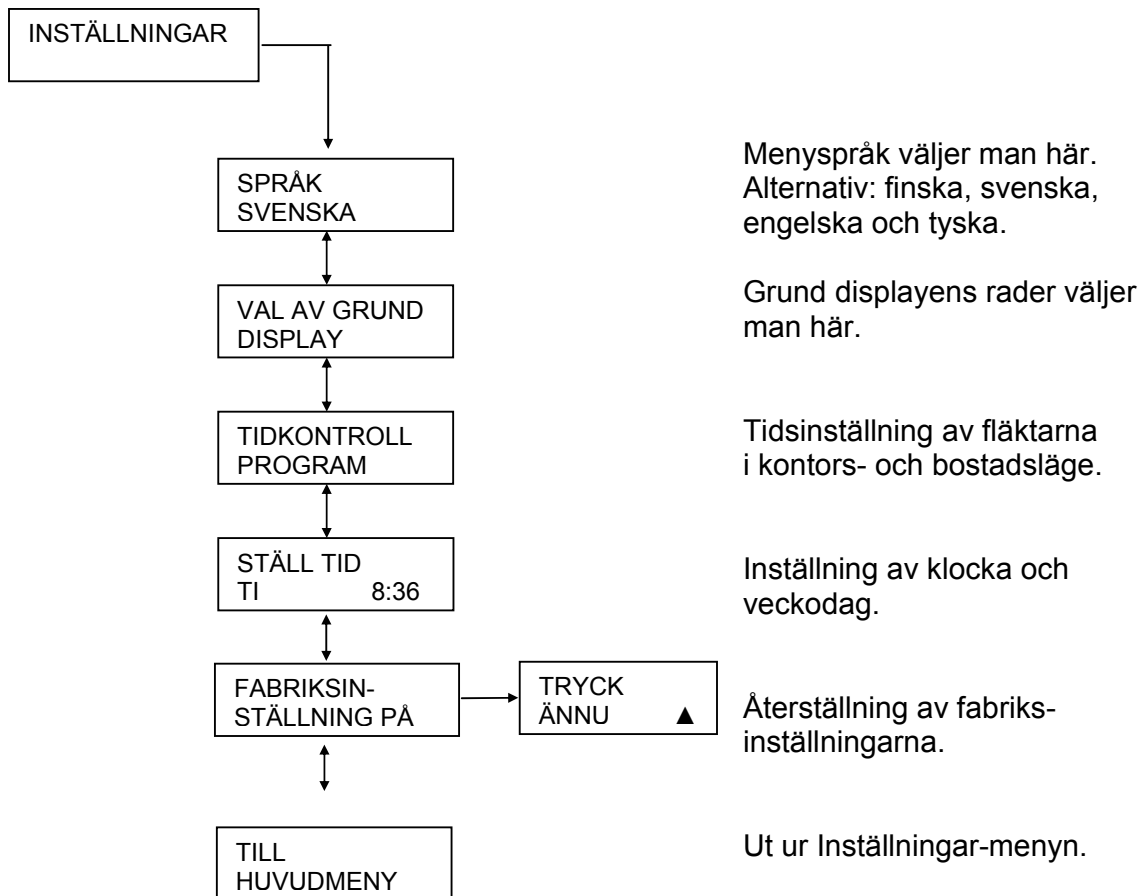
INSTÄLLNINGAR

SPRÅK
SVENSKA

Menyspråk väljer man här. Alternativ: finska, svenska, engelska och tyska.

VAL AV GRUND DISPLAY

Grund displayens rader väljer man här.

TIDKONTROLL PROGRAM

Tidsinställning av fläktarna i kontors- och bostadsläge.

STÄLL TID
TI 8:36

Inställning av klocka och veckodag.

FABRIKSINSTÄLLNING PÅ

TRYCK
ÄNNU ▲

Återställning av fabriksinställningarna.

TILL HUVUDMENY

Ut ur Inställningar-menyn.